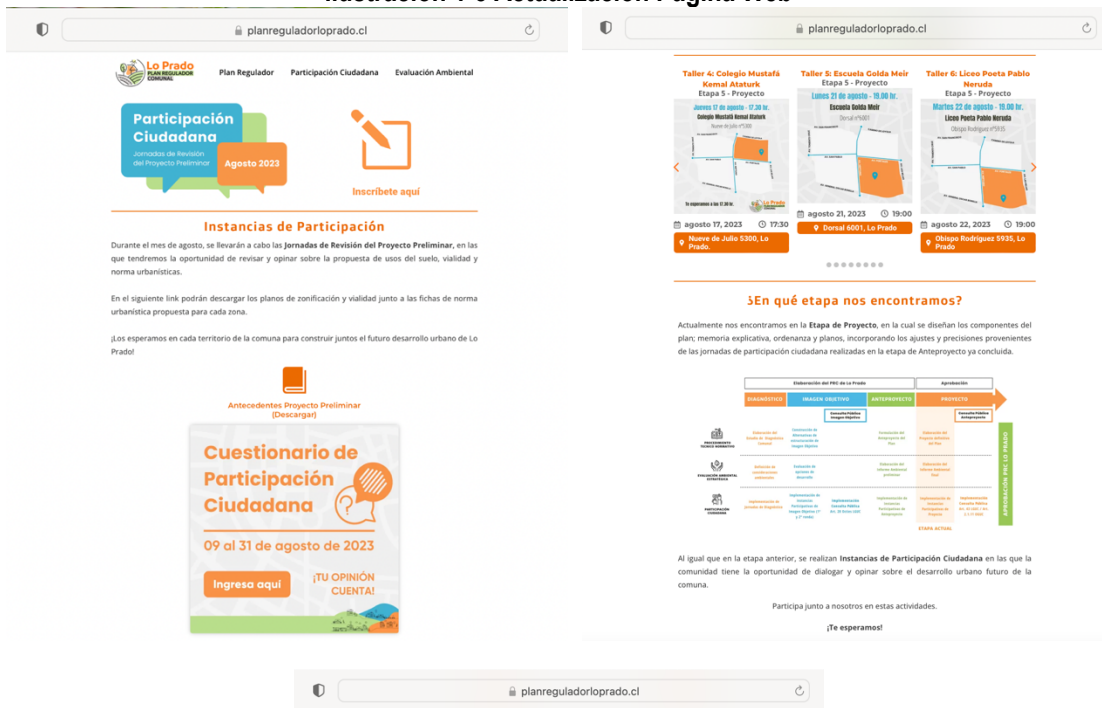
planreguladorloprado.cl

Lo Prado PLAN REGULADOR COMUNAL

Plan Regulador Participación Ciudadana Evaluación Ambiental

Participación Ciudadana
Jornadas de Revisión del Proyecto Preliminar
Agosto 2023

Inscribete aquí

Instancias de Participación

Durante el mes de agosto, se llevarán a cabo las Jornadas de Revisión del Proyecto Preliminar, en las que tendremos la oportunidad de revisar y opinar sobre la propuesta de usos del suelo, vialidad y norma urbanísticas.

En el siguiente link podrán descargar los planos de zonificación y vialidad junto a las fichas de norma urbanística propuesta para cada zona.

¡Los esperamos en cada territorio de la comuna para construir juntos el futuro desarrollo urbano de Lo Prado!

Antecedentes Proyecto Preliminar (Descargar)

Cuestionario de Participación Ciudadana
09 al 31 de agosto de 2023
Ingresa aquí
¡TU OPINIÓN CUENTA!

planreguladorloprado.cl

Taller 4: Colegio Mustafá Kemal Ataturk
Etapa 5 - Proyecto
Jueves 17 de agosto - 17:30 hr.
Colegio Mustafá Kemal Ataturk
agosto 17, 2023 17:30
Nueve de Julio 5300, Lo Prado.

Taller 5: Escuela Golda Meir
Etapa 5 - Proyecto
Lunes 21 de agosto - 19.00 hr.
Escuela Golda Meir
agosto 21, 2023 19:00
Dorsal 6001, Lo Prado

Taller 6: Liceo Poeta Pablo Neruda
Etapa 5 - Proyecto
Martes 22 de agosto - 19.00 hr.
Liceo Poeta Pablo Neruda
agosto 22, 2023 19:00
Obispo Rodríguez 5935, Lo Prado

¿En qué etapa nos encontramos?

Actualmente nos encontramos en la Etapa de Proyecto, en la cual se diseñan los componentes del plan; memoria explicativa, ordenanza y planos, incorporando los ajustes y precisiones provenientes de las jornadas de participación ciudadana realizadas en la etapa de Anteproyecto ya concluida.

Elaboración del PRC de Lo Prado | Aprobación
DIAGNÓSTICO | IMAGEN OBJETIVO | ANTEPROYECTO | PROYECTO
APROBACIÓN PRC LO PRADO
ETAPA ACTUAL

Al igual que en la etapa anterior, se realizan Instancias de Participación Ciudadana en las que la comunidad tiene la oportunidad de dialogar y opinar sobre el desarrollo urbano futuro de la comuna.

Participa junto a nosotros en estas actividades.

¡Te esperamos!

planreguladorloprado.cl